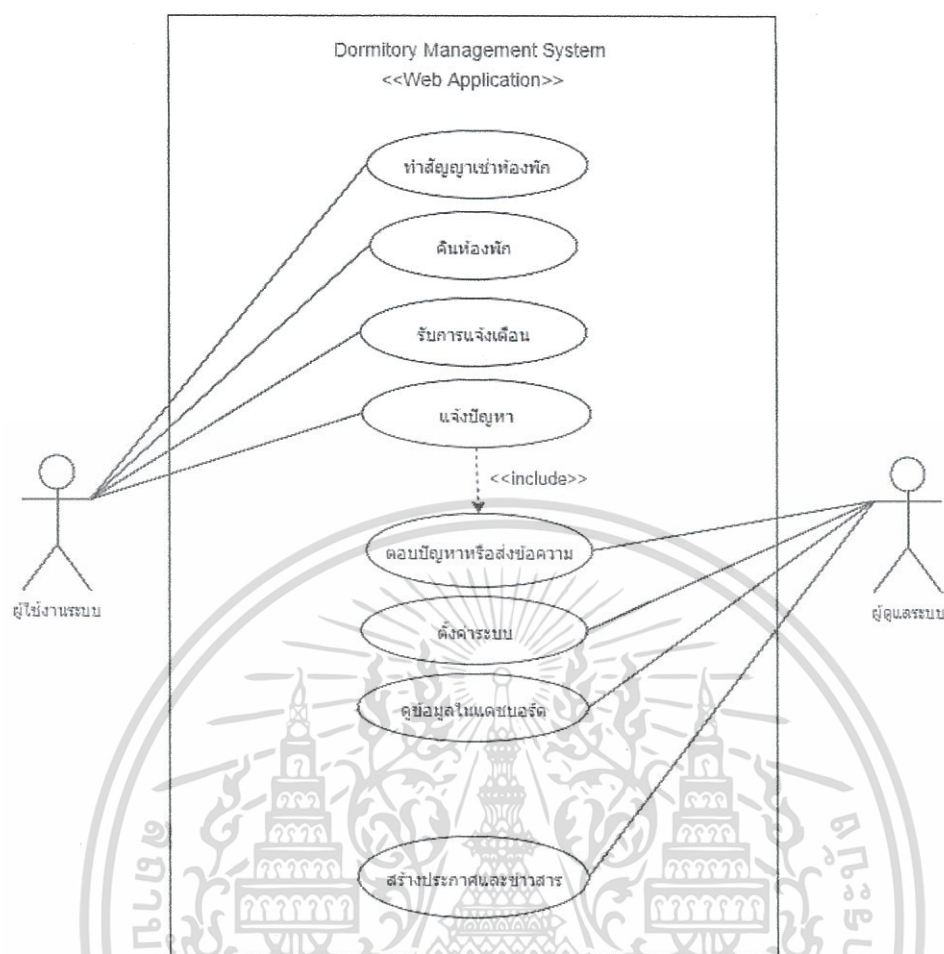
Dormitory Management System
<<Web Application>>

ทำสัญญาเช่าห้องพัก

ค้นห้องพัก

รับการแจ้งเตือน

แจ้งปัญหา

<<include>>

ตอบปัญหาหรือส่งข้อความ

ตั้งค่าระบบ

ดูข้อมูลในแดชบอร์ด

สร้างประกาศและข่าวสาร

ผู้ใช้งานระบบ

ผู้ดูแลระบบ